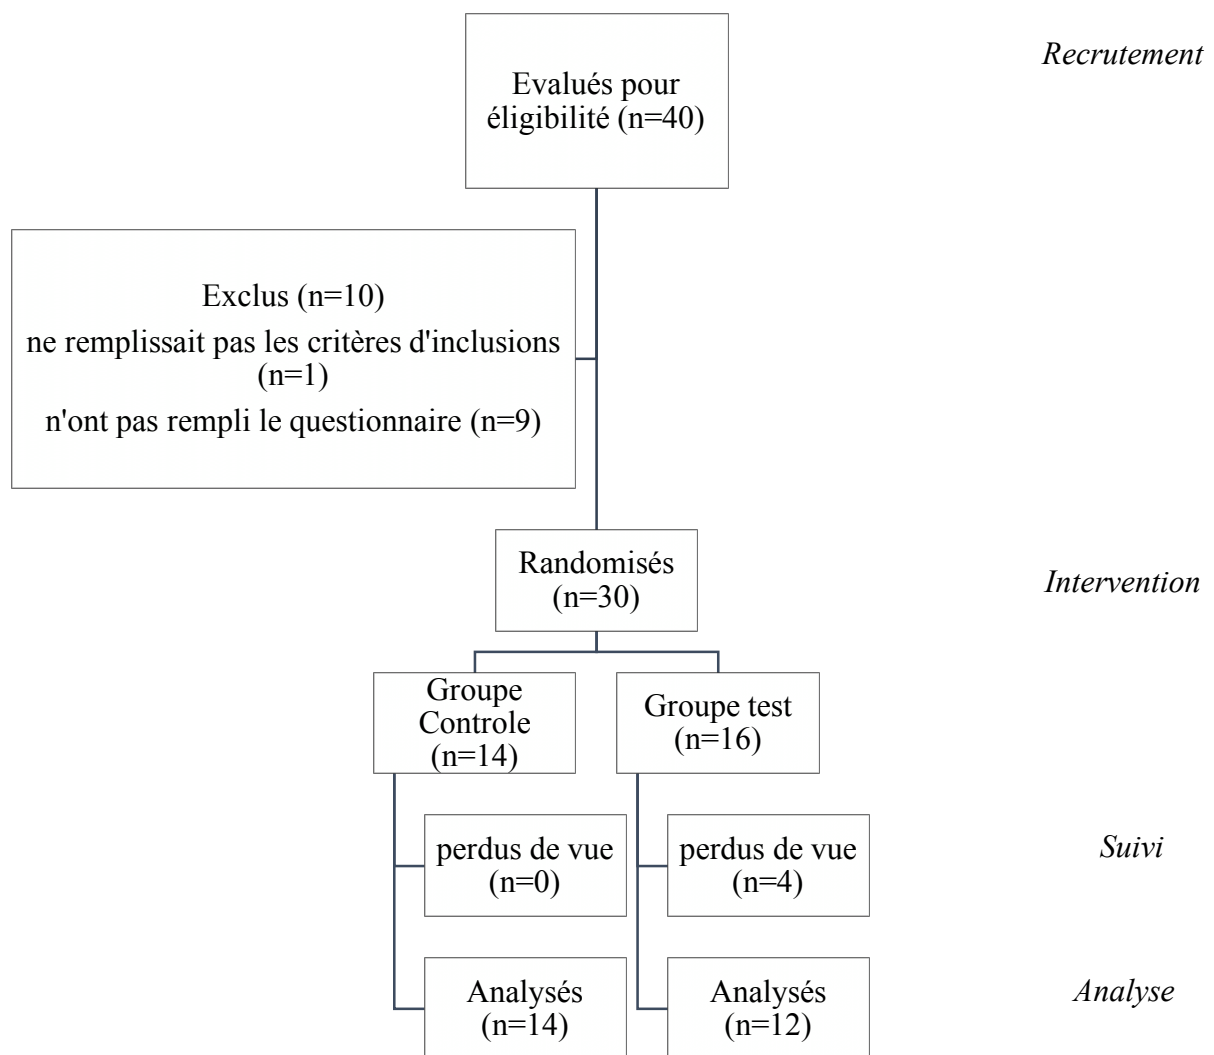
Evalués pour éligibilité (n=40)

Recrutement

Exclus (n=10)

ne remplissait pas les critères d'inclusions (n=1)

n'ont pas rempli le questionnaire (n=9)

Randomisés (n=30)

Intervention

Groupe Controle (n=14)

Groupe test (n=16)

perdus de vue (n=0)

perdus de vue (n=4)

Suivi

Analysés (n=14)

Analysés (n=12)

Analyse